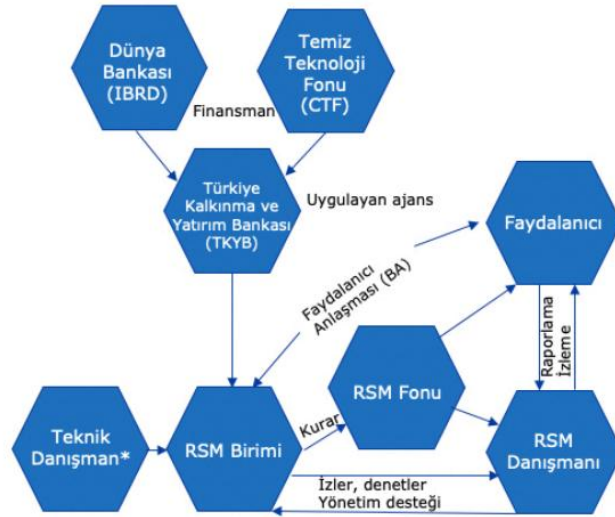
Dünya Bankası (IBRD)

Temiz Teknoloji Fonu (CTF)

Finansman

Türkiye Kalkınma ve Yatırım Bankası (TKYB)

Uygulayan ajans

Faydalanıcı

Faydalanıcı Anlaşması (BA)

Raporlama

İzleme

RSM Fonu

Kurar

Teknik Danışman*

RSM Birimi

RSM Danışmanı

İzler, denetler

Yönetim desteği